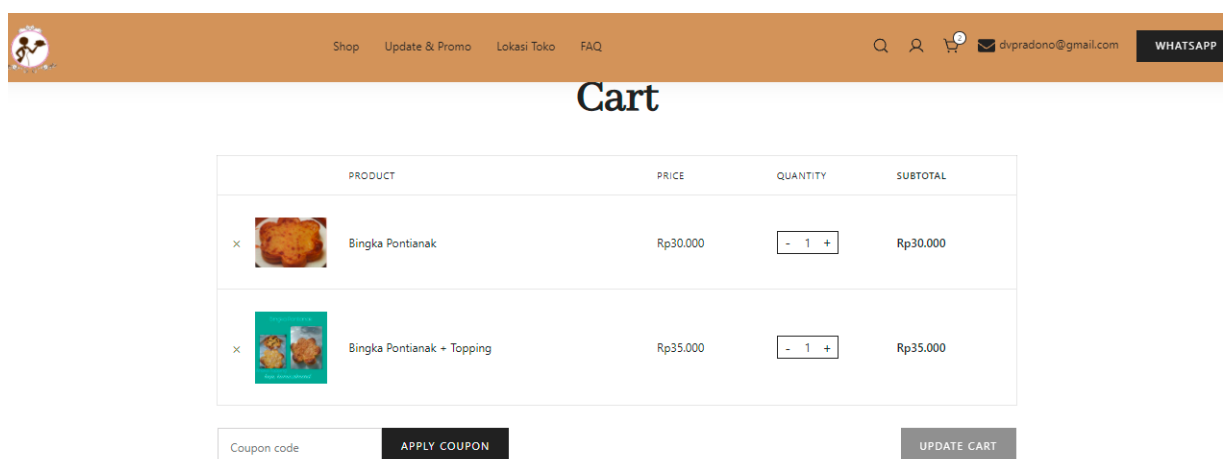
Shop Update & Promo Lokasi Toko FAQ

2

dvpradono@gmail.com

WHATSAPP

Cart

| | | PRODUCT | PRICE | QUANTITY | SUBTOTAL |
|---|---|---|---|---|---|
| × | | Bingka Pontianak | Rp30.000 | - 1 + | Rp30.000 |
| × | | Bingka Pontianak + Topping | Rp35.000 | - 1 + | Rp35.000 |

Coupon code

APPLY COUPON

UPDATE CART